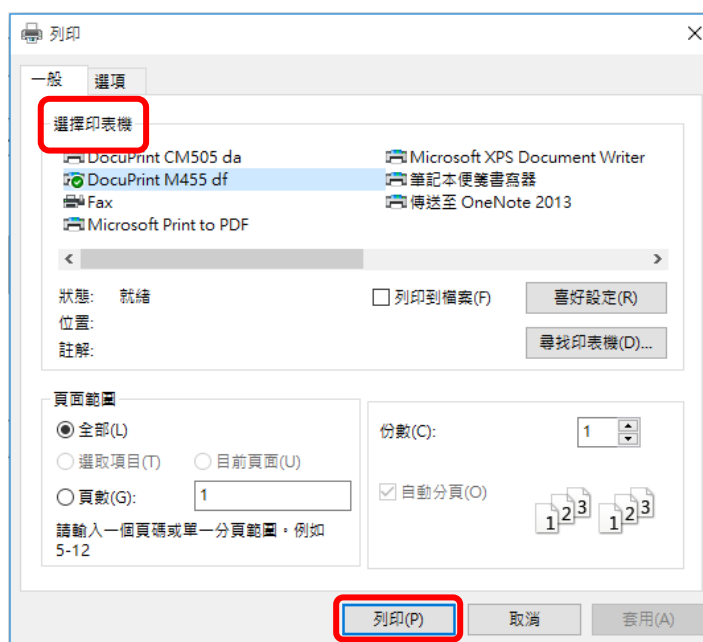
列印

一般 選項

選擇印表機

DocuPrint CM505 da
DocuPrint M455 df
Fax
Microsoft Print to PDF

Microsoft XPS Document Writer
筆記本便箋書寫器
傳送至 OneNote 2013

狀態: 就緒
位置:
註解:

列印到檔案(F)

喜好設定(R)

尋找印表機(D)...

頁面範圍
全部(L)
選取項目(T)
目前頁面(U)
頁數(G):
請輸入一個頁碼或單一分頁範圍。例如 5-12

份數(C): 1

自動分頁(O)

1 2 3 1 2 3

列印(P) 取消 套用(A)